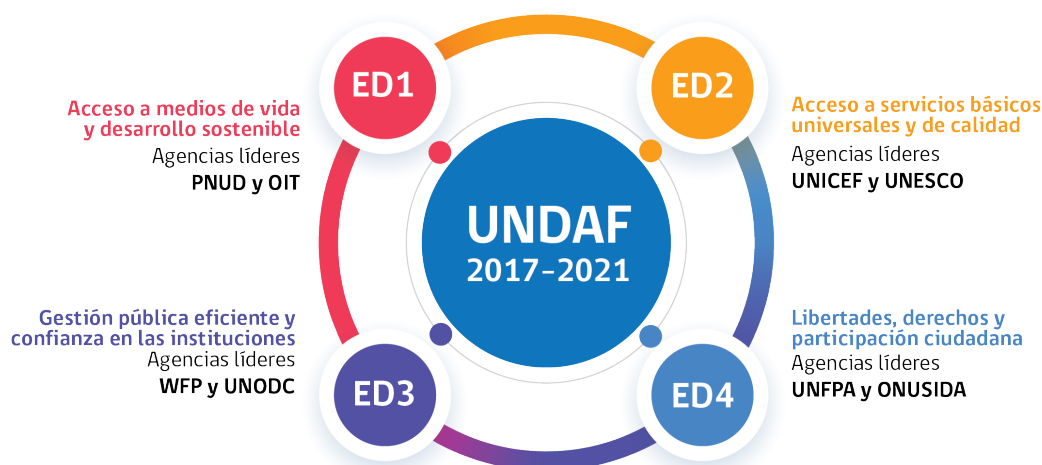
UNDAF
2017-2021

ED1
Acceso a medios de vida y desarrollo sostenible
Agencias líderes
PNUD y OIT

ED2
Acceso a servicios básicos universales y de calidad
Agencias líderes
UNICEF y UNESCO

ED3
Gestión pública eficiente y confianza en las instituciones
Agencias líderes
WFP y UNODC

ED4
Libertades, derechos y participación ciudadana
Agencias líderes
UNFPA y ONUSIDA